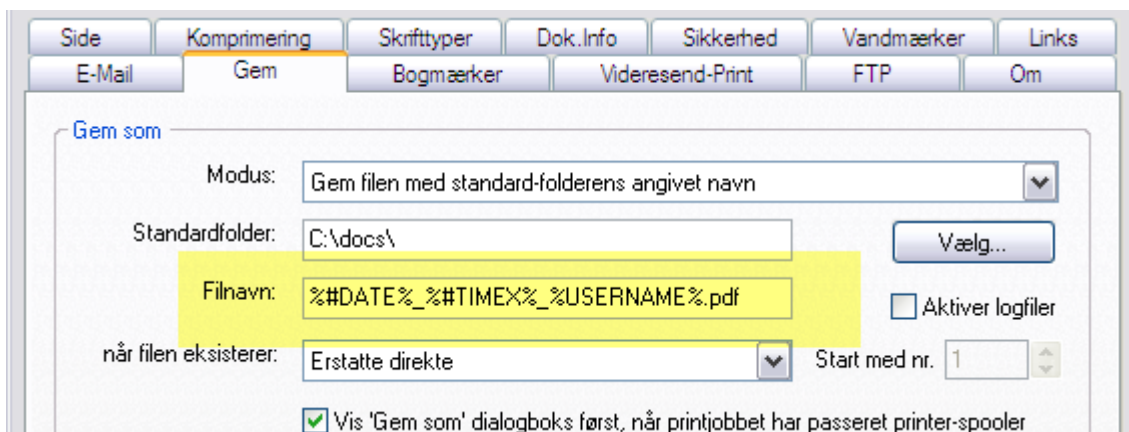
Side | Komprimering | Skrifttyper | Dok.Info | Sikkerhed | Vandmærker | Links
E-Mail | Gem | Bogmærker | Videresend-Print | FTP | Om

Gem som

Modus: Gem filen med standard-folderens angivet navn

Standardfolder: C:\docs\

Vælg...

Filnavn: %#DATE%_%#TIMEX%_%USERNAME%.pdf

Aktiver logfiler

når filen eksisterer: Erstatte direkte

Start med nr. 1

Vis 'Gem som' dialogboks først, når printjobbet har passeret printer-spooler